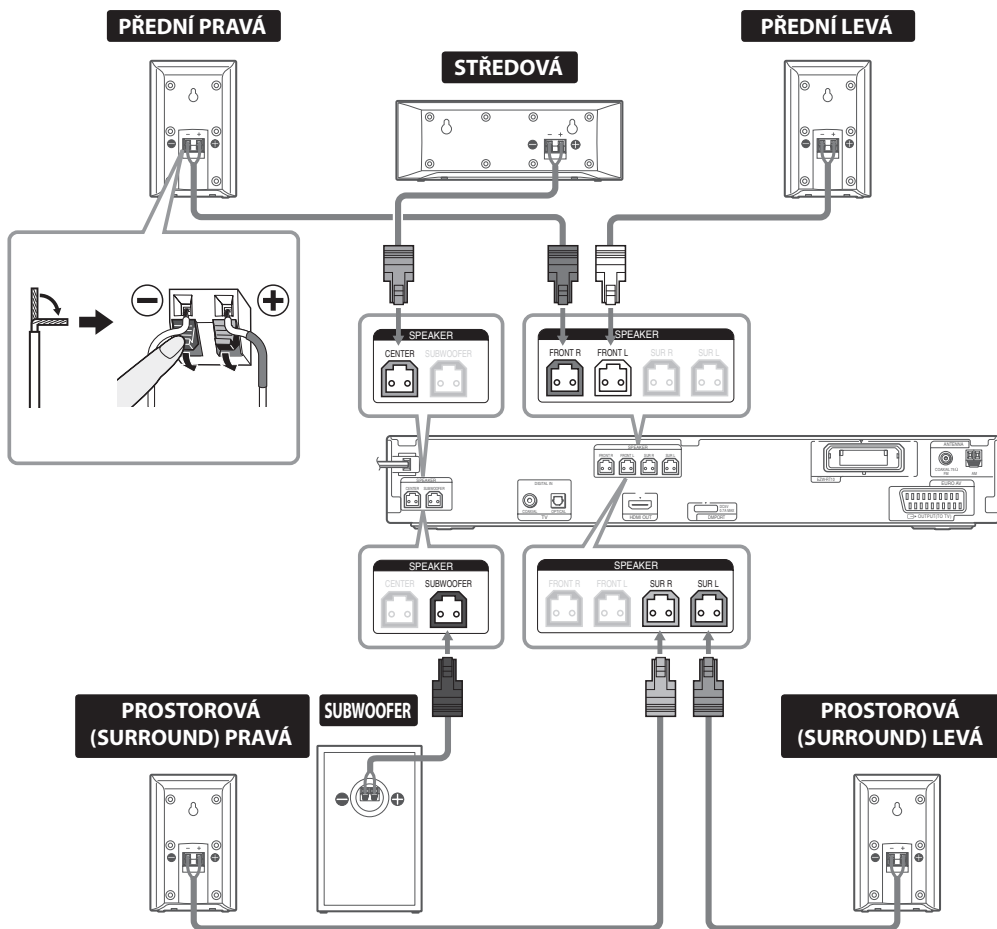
PŘEDNÍ PRAVÁ

STŘEDOVÁ

PŘEDNÍ LEVÁ

SPEAKER
CENTER SUBWOOFER

SPEAKER
FRONT R FRONT L SUR R SUR L

SPEAKER
CENTER SUBWOOFER

SPEAKER
FRONT R FRONT L SUR R SUR L

PROSTOROVÁ (SURROUND) PRAVÁ

SUBWOOFER

PROSTOROVÁ (SURROUND) LEVÁ